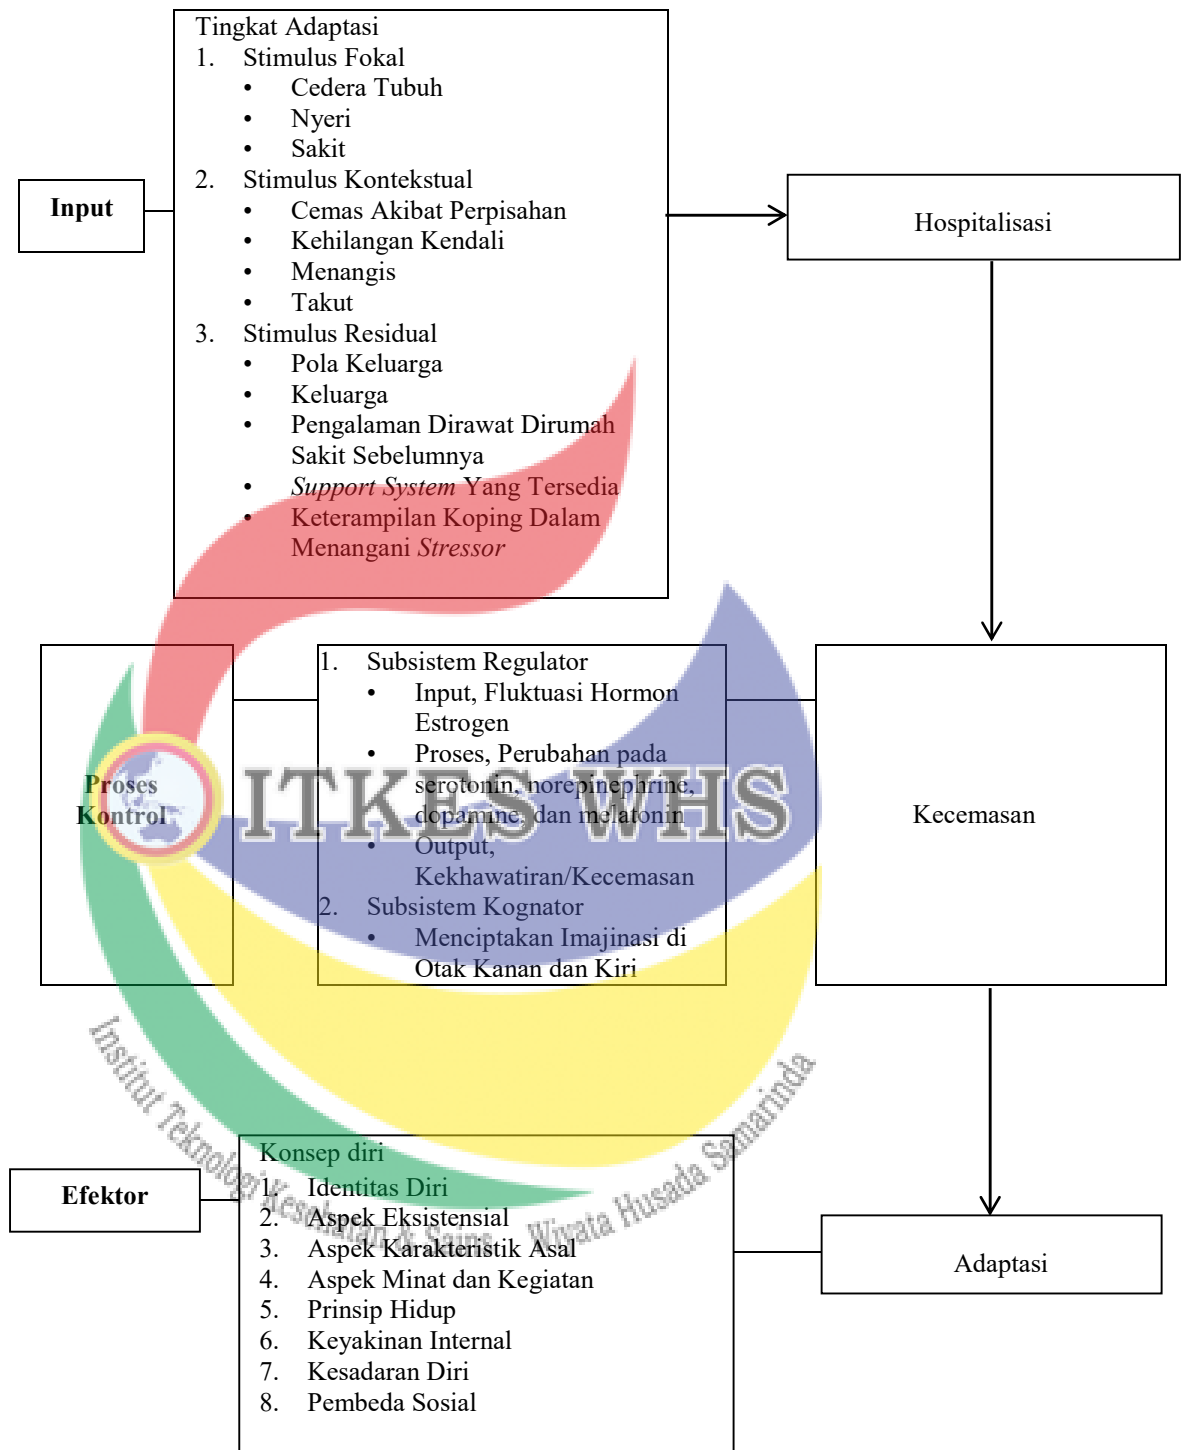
Tingkat Adaptasi
1. Stimulus Fokal
• Cedera Tubuh
• Nyeri
• Sakit
2. Stimulus Kontekstual
• Cemas Akibat Perpisahan
• Kehilangan Kendali
• Menangis
• Takut
3. Stimulus Residual
• Pola Keluarga
• Keluarga
• Pengalaman Dirawat Dirumah Sakit Sebelumnya
• *Support System* Yang Tersedia
• Keterampilan Koping Dalam Menangani *Stressor*

Input

Hospitalisasi

Proses Kontrol

1. Subsistem Regulator
• Input, Fluktuasi Hormon Estrogen
• Proses, Perubahan pada serotonin, norepinephrine, dopamine, dan melatonin
• Output, Kekhawatiran/Kecemasan
2. Subsistem Kognator
• Menciptakan Imajinasi di Otak Kanan dan Kiri

Kecemasan

ITKES WHS

Institut Teknologi Kesehatan & Sains Wiyata Husada Samarinda

Efektor

Konsep diri
1. Identitas Diri
2. Aspek Eksistensial
3. Aspek Karakteristik Asal
4. Aspek Minat dan Kegiatan
5. Prinsip Hidup
6. Keyakinan Internal
7. Kesadaran Diri
8. Pembeda Sosial

Adaptasi